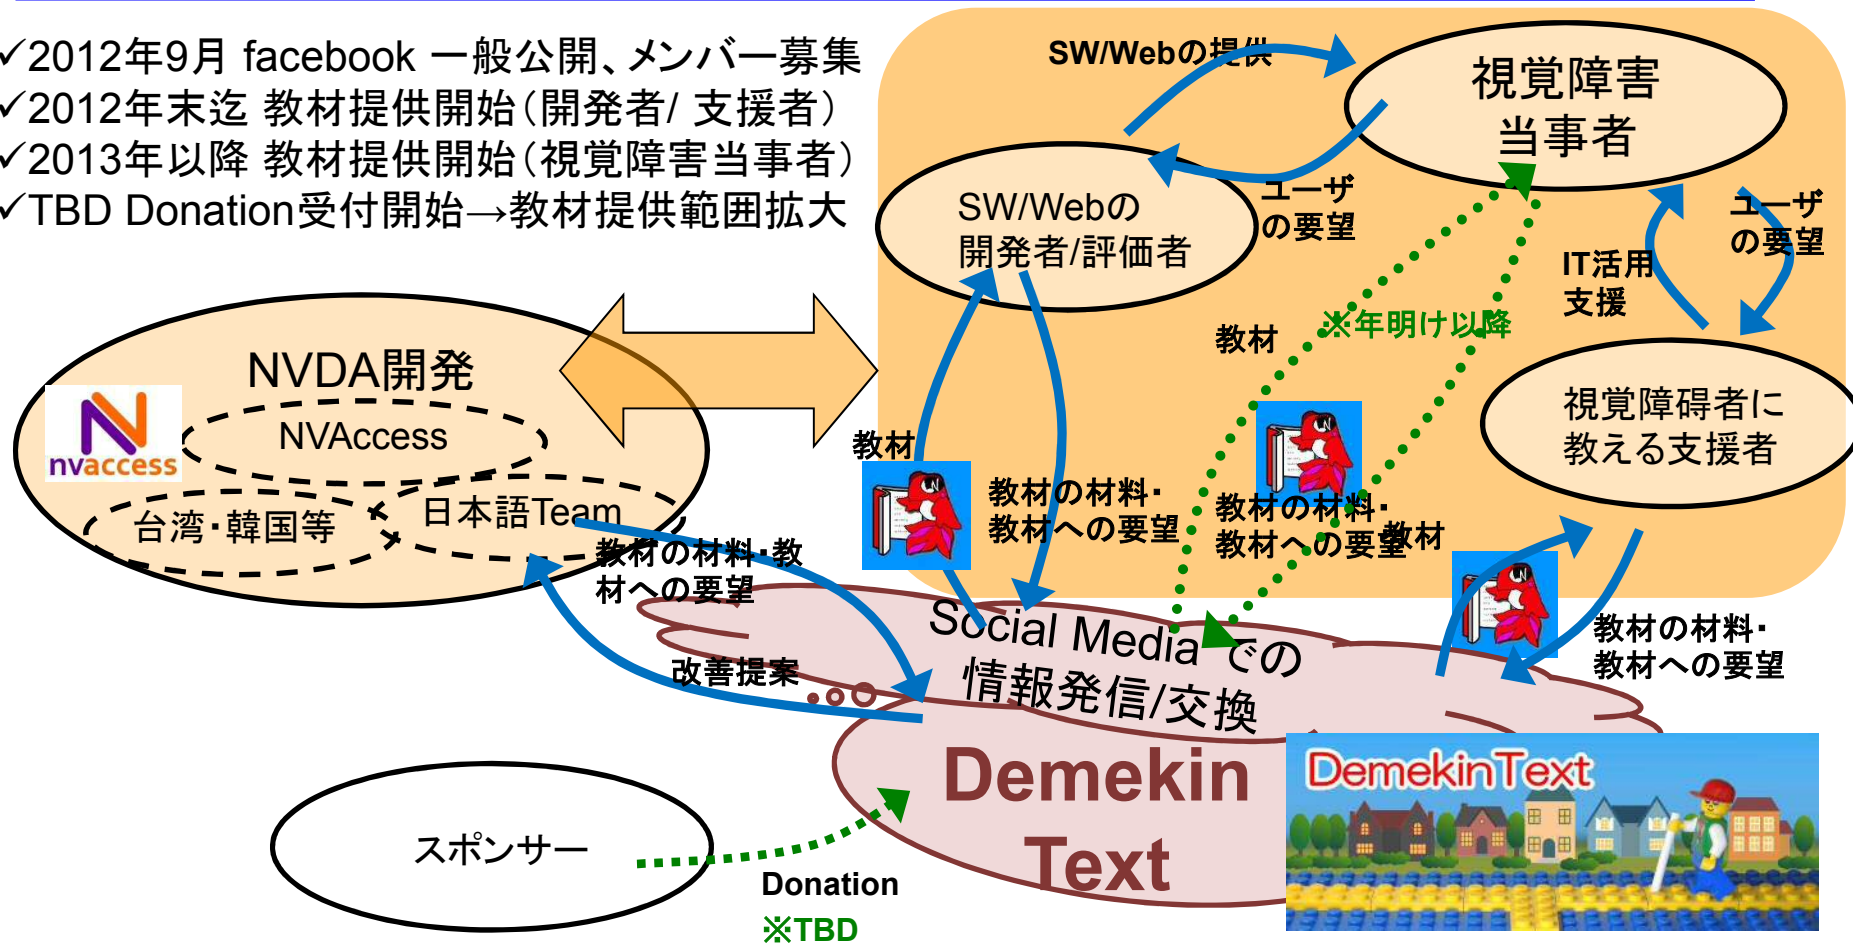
✓2012年9月 facebook 一般公開、メンバー募集
✓2012年末迄 教材提供開始(開発者/ 支援者)
✓2013年以降 教材提供開始(視覚障害当事者)
✓TBD Donation受付開始→教材提供範囲拡大

SW/Webの提供

視覚障害当事者

SW/Webの開発者/評価者

ユーザの要望

ユーザの要望

IT活用支援

※年明け以降

教材

視覚障碍者に教える支援者

NVDA開発

nvaccess

NVAccess

台湾・韓国等

日本語Team

教材

教材の材料・教材への要望

教材の材料・教材への要望

教材

教材の材料・教材への要望

教材の材料・教材への要望

改善提案

Social Mediaでの情報発信/交換

Demekin Text

DemekinText

スポンサー

Donation
※TBD